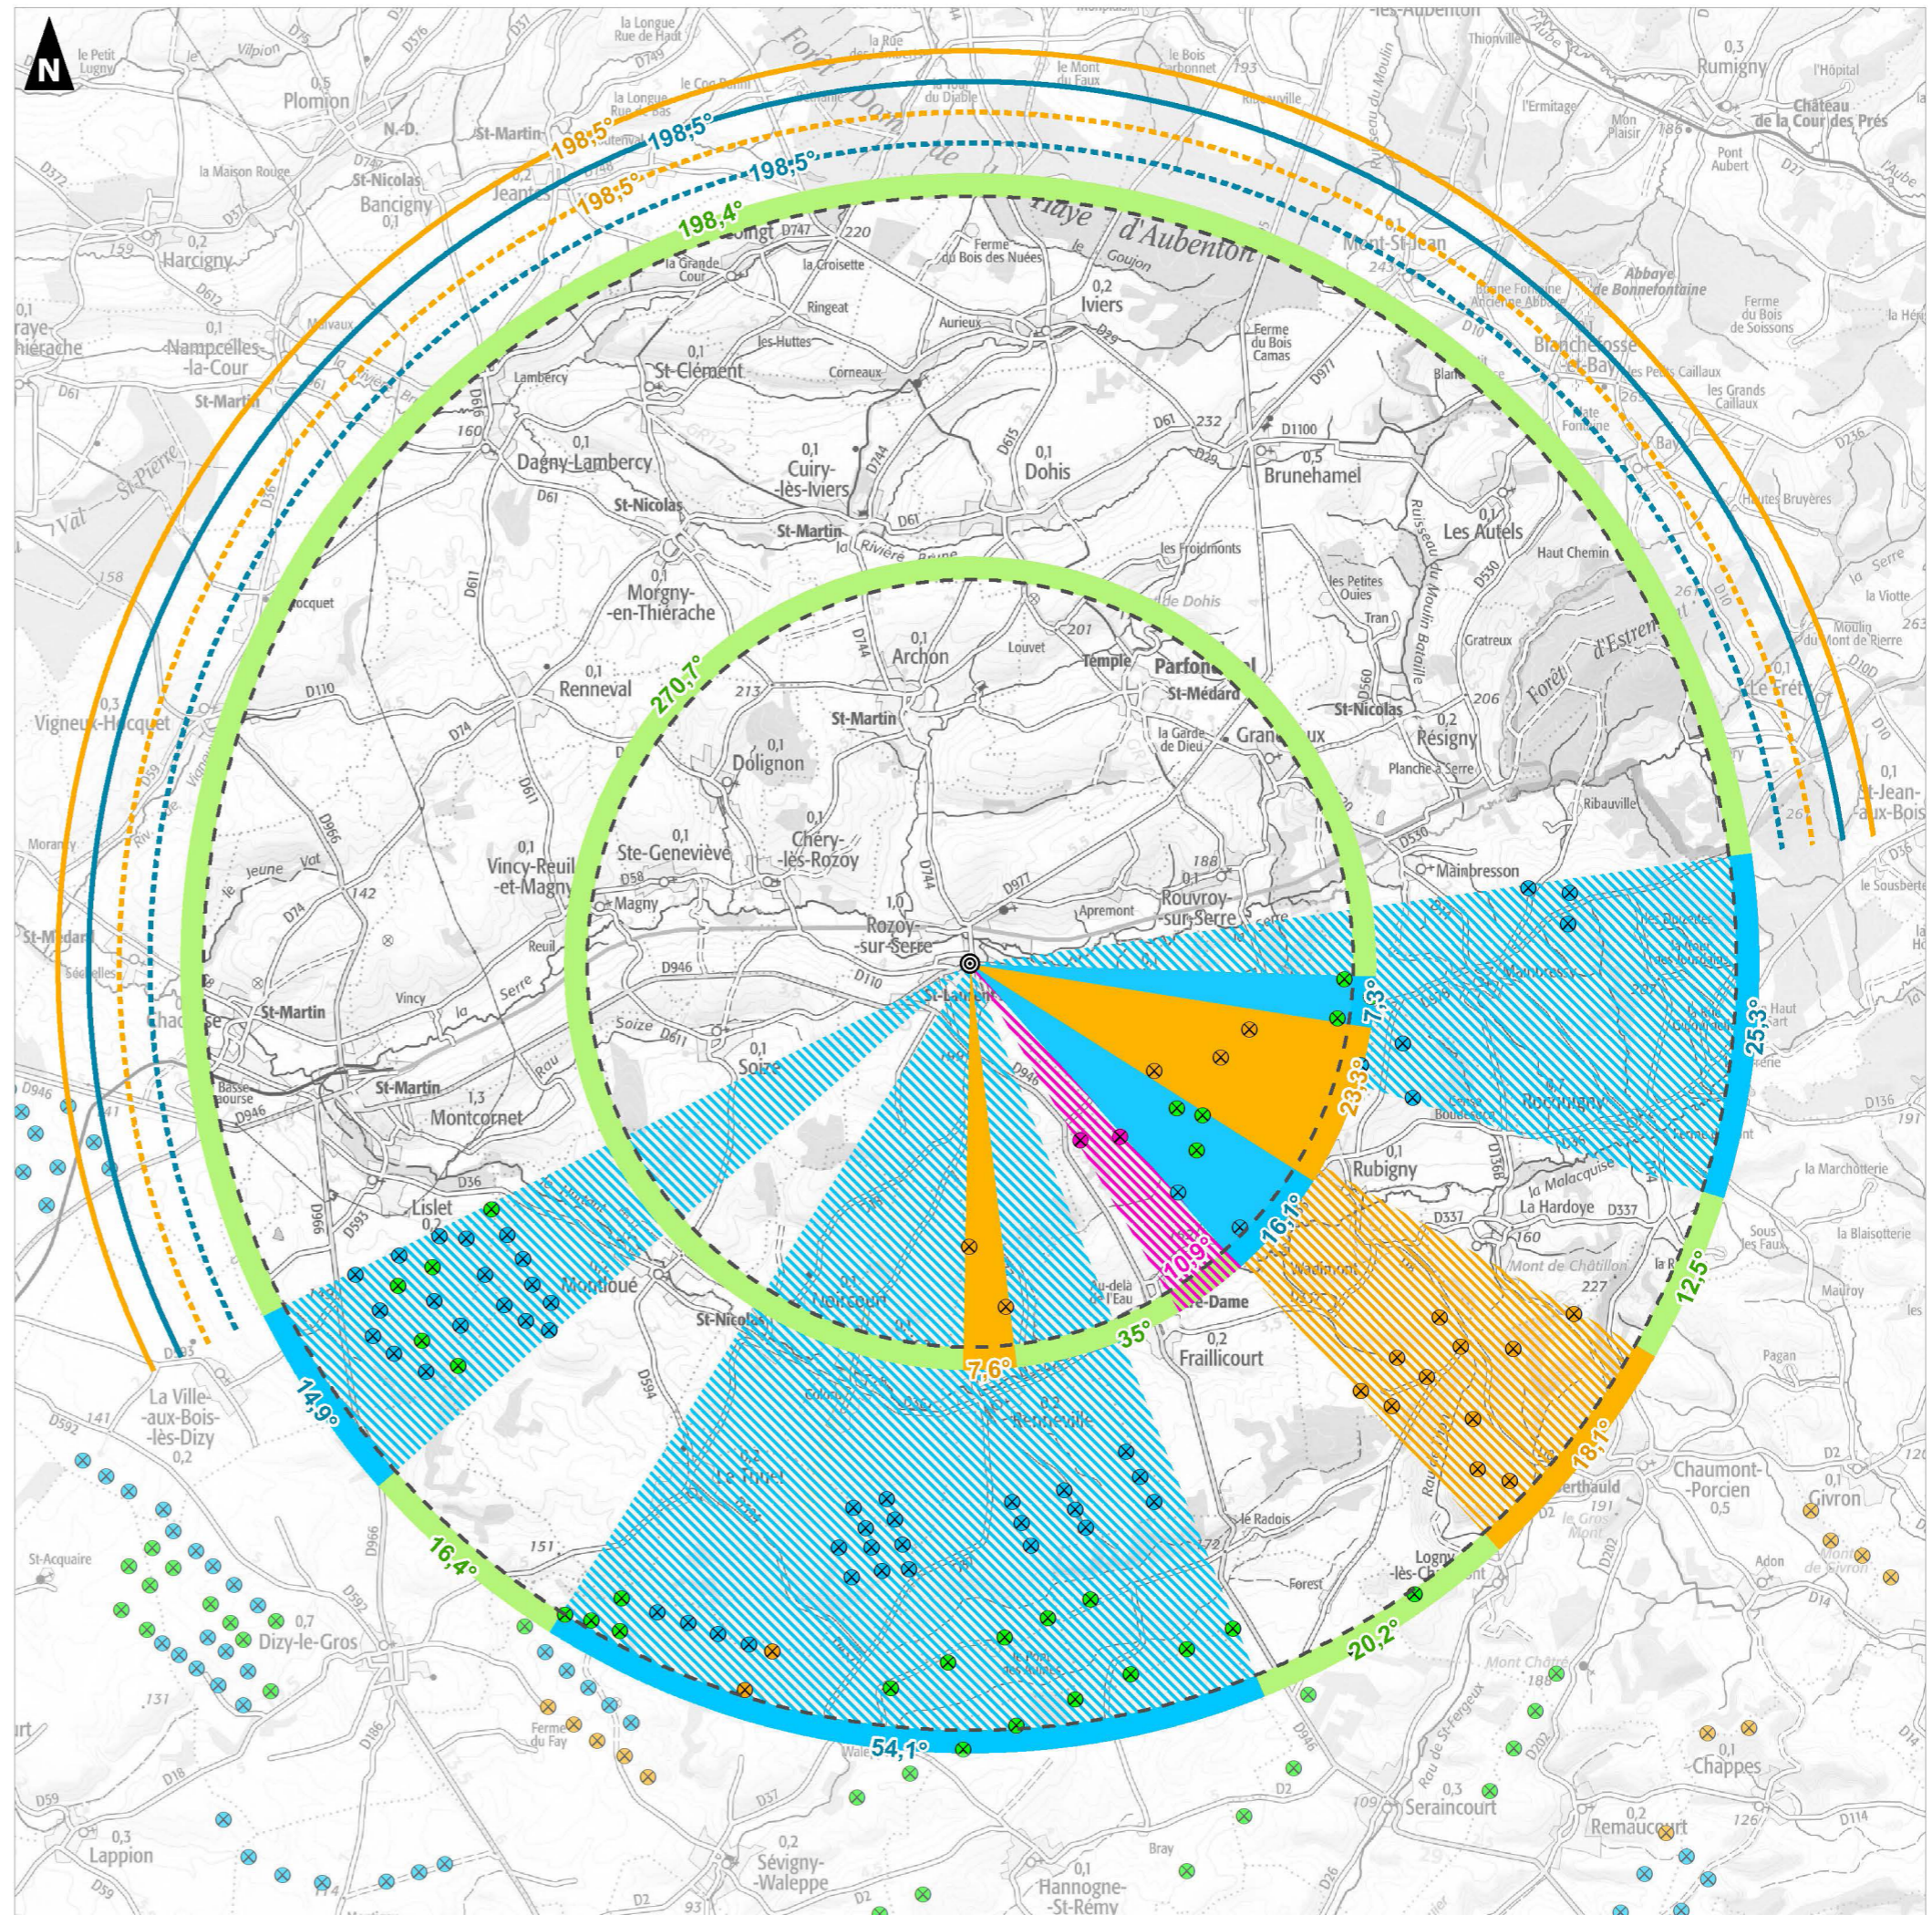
N

198,5°
198,5°
198,5°
198,5°
198,4°
270,7°
7,3°
23,9°
16,1°
10,9°
35°
7,6°
25,3°
12,5°
18,1°
20,2°
54,1°
16,4°
14,9°

Plomion
Harcigny
Bancigny
Jeantes
Nampcelles-la-Cour
Vigneux-Hocquet
Dagny-Lambercy
St-Clément
Cuiry-lès-Iviers
Dohis
Iviers
Morgny-en-Thiérache
Renneval
Archon
Dolignon
Chéry-lès-Rozoy
Ste-Geneviève
Vincy-Reuil-et-Magny
Rozoy-sur-Serre
Rouvroy-sur-Serre
Parfondeval
St-Médard
Grandrieux
Brunehamel
Les Autels
Résigny
Mont-St-Jean
Blanchefosse-et-Bay
Rumigny
Montcornet
Lislet
Soize
Noircourt
Raillimont
Rubigny
La Hardoye
Fraillicourt
Chaumont-Porcien
Givron
Logny-lès-Chaumont
Seraincourt
Chappes
Remaucourt
Hannogne-St-Rémy
Sévigny-Waleppe
Lappion
Dizy-le-Gros
La Ville-aux-Bois-lès-Dizy
Montloué
St-Nicolas
St-Martin
Forêt d'Estrées
Haye d'Aubenton
Forêt Domaniale
Abbaye de Bonnefontaine
Château de la Cour des Prés